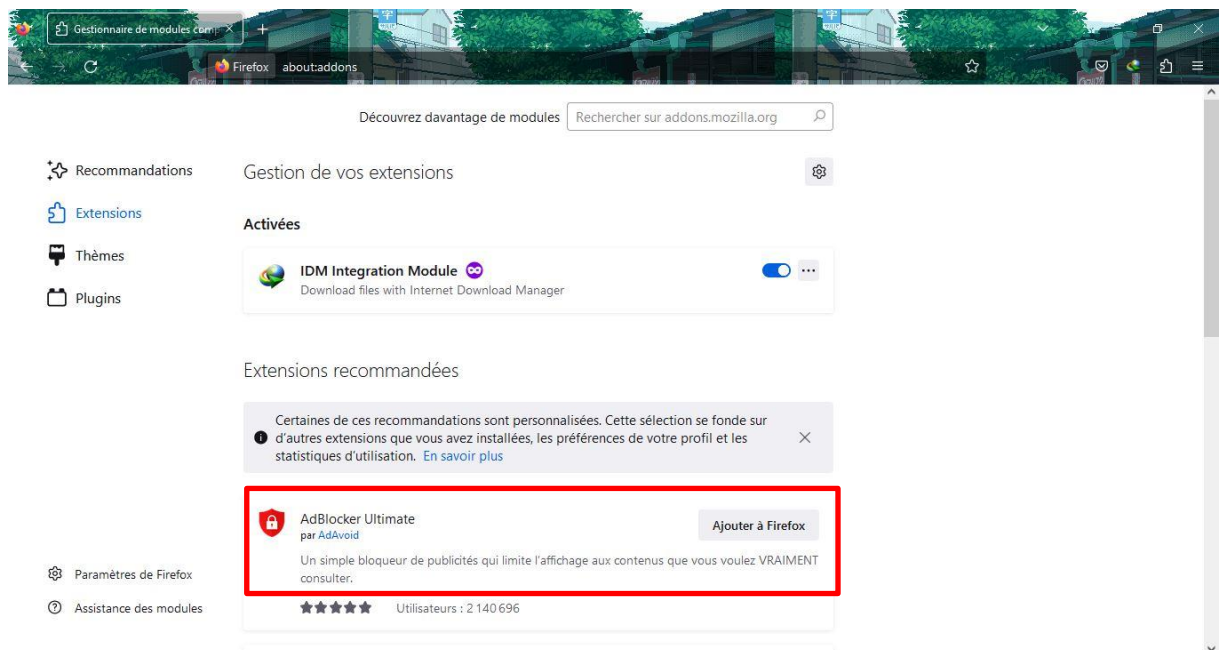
Gestionnaire de modules com

Firefox about:addons

Découvrez davantage de modules Rechercher sur addons.mozilla.org

Recommandations
Extensions
Thèmes
Plugins

Gestion de vos extensions

Activées

IDM Integration Module
Download files with Internet Download Manager

Extensions recommandées

Certaines de ces recommandations sont personnalisées. Cette sélection se fonde sur d'autres extensions que vous avez installées, les préférences de votre profil et les statistiques d'utilisation. En savoir plus

AdBlocker Ultimate
par AdAvoid
Ajouter à Firefox
Un simple bloqueur de publicités qui limite l'affichage aux contenus que vous voulez VRAIMENT consulter.
Utilisateurs : 2 140 696

Paramètres de Firefox
Assistance des modules